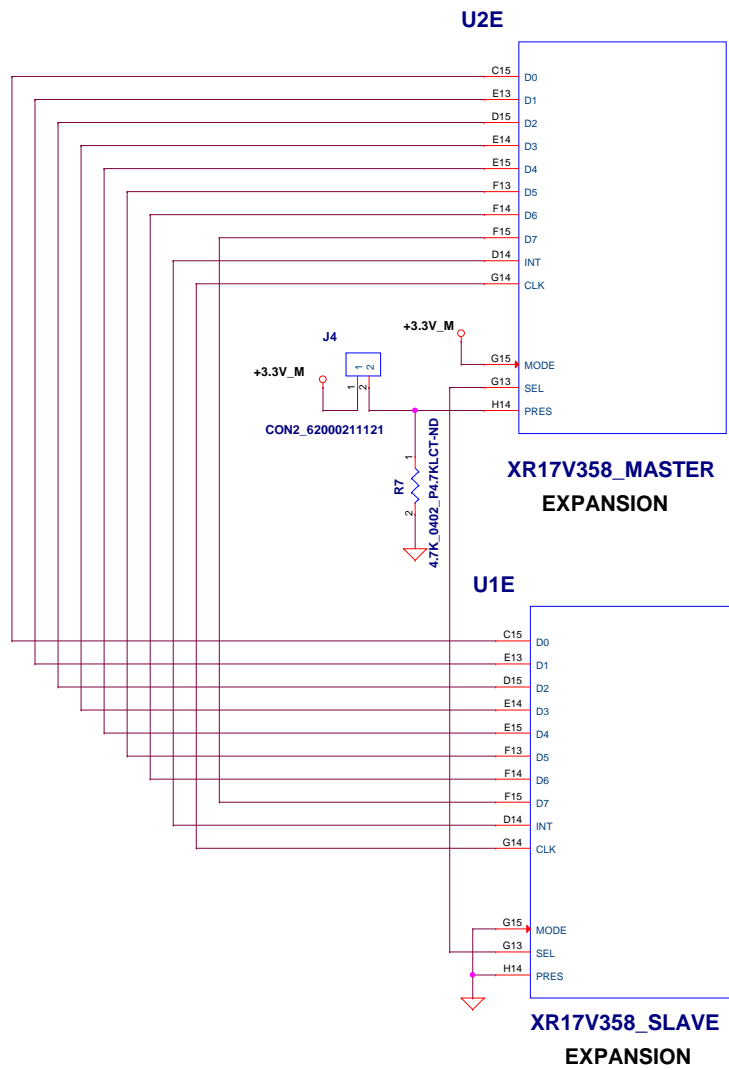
U2E

C15 D0
E13 D1
D15 D2
E14 D3
E15 D4
F13 D5
F14 D6
F15 D7
D14 INT
G14 CLK

+3.3V_M
G15 MODE
G13 SEL
H14 PRES

J4
+3.3V_M
1 2
1 2
CON2_62000211121

R7
1
2
4.7K_0402_P4.7KLCT-ND

XR17V358_MASTER
EXPANSION

U1E

C15 D0
E13 D1
D15 D2
E14 D3
E15 D4
F13 D5
F14 D6
F15 D7
D14 INT
G14 CLK

G15 MODE
G13 SEL
H14 PRES

XR17V358_SLAVE
EXPANSION